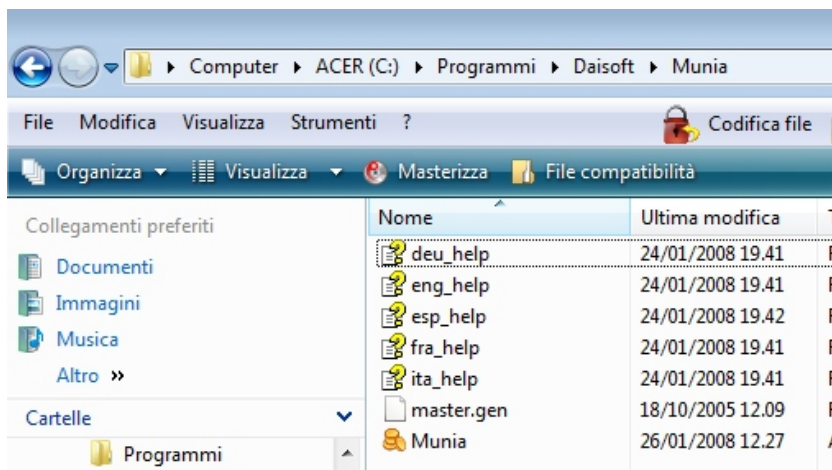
▸ Computer ▸ ACER (C:) ▸ Programmi ▸ Daisoft ▸ Munia

File Modifica Visualizza Strumenti ?

Codifica file

Organizza ▾ Visualizza ▾ Masterizza File compatibilità

Collegamenti preferiti

Documenti

Immagini

Musica

Altro »

Cartelle

Programmi

| Nome | Ultima modifica |
|---|---|
| deu_help | 24/01/2008 19.41 |
| eng_help | 24/01/2008 19.41 |
| esp_help | 24/01/2008 19.42 |
| fra_help | 24/01/2008 19.41 |
| ita_help | 24/01/2008 19.41 |
| master.gen | 18/10/2005 12.09 |
| Munia | 26/01/2008 12.27 |